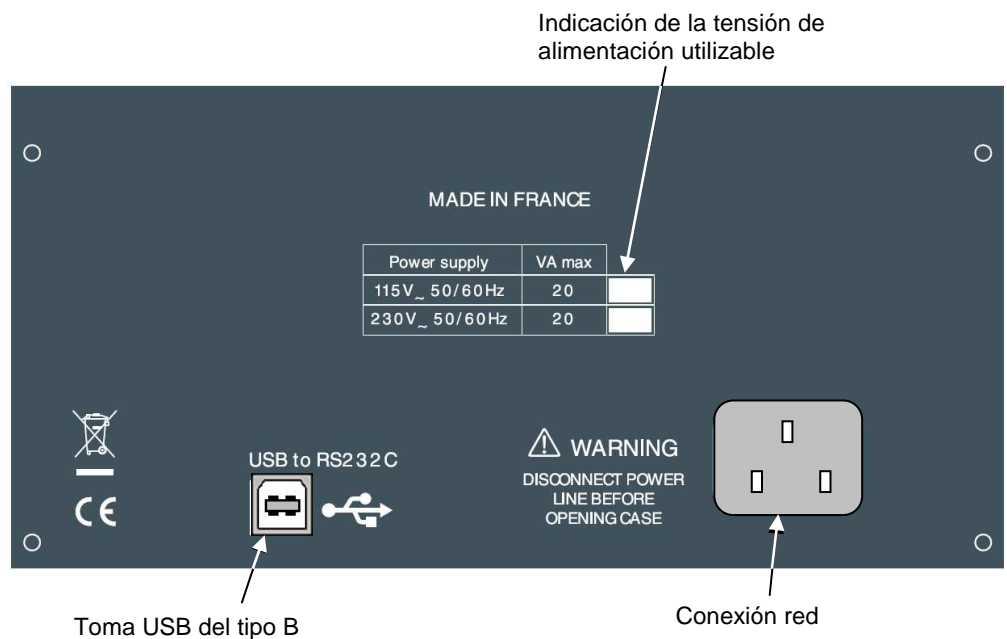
Indicación de la tensión de alimentación utilizable

MADE IN FRANCE

| Power supply | VA max | |
|---|---|---|
| 115V~ 50/60Hz | 20 | |
| 230V~ 50/60Hz | 20 | |

CE

USB to RS232C

⚠ WARNING

DISCONNECT POWER LINE BEFORE OPENING CASE

Toma USB del tipo B

Conexión red